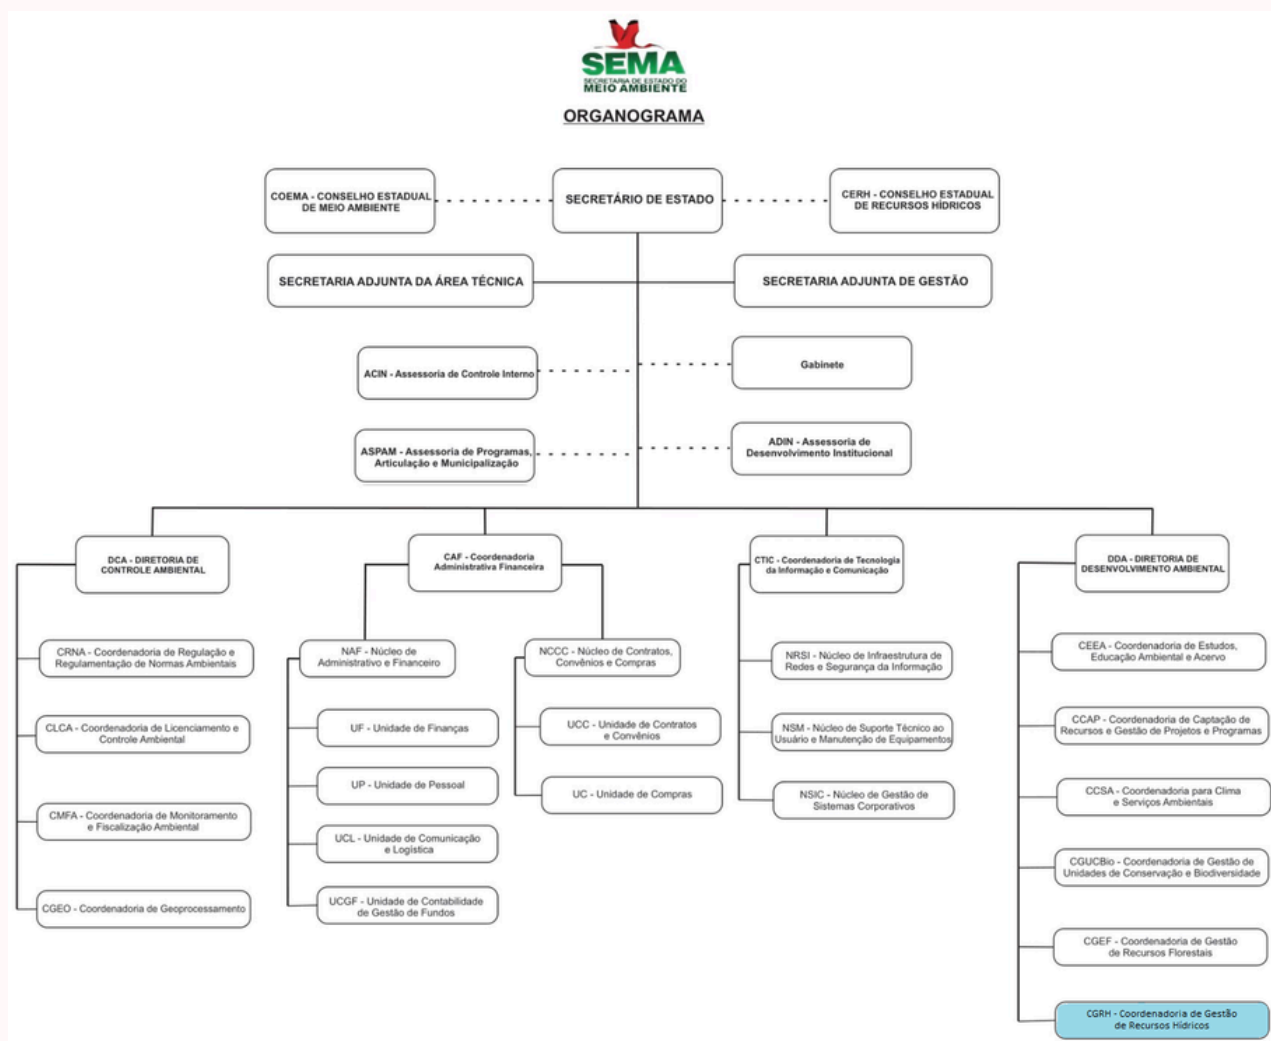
SEMA
SECRETARIA DE ESTADO DO MEIO AMBIENTE

ORGANOGRAMA

COEMA - CONSELHO ESTADUAL DE MEIO AMBIENTE

SECRETÁRIO DE ESTADO

CERH - CONSELHO ESTADUAL DE RECURSOS HÍDRICOS

SECRETARIA ADJUNTA DA ÁREA TÉCNICA

SECRETARIA ADJUNTA DE GESTÃO

ACIN - Assessoria de Controle Interno

Gabinete

ASPAM - Assessoria de Programas, Articulação e Municipalização

ADIN - Assessoria de Desenvolvimento Institucional

DCA - DIRETORIA DE CONTROLE AMBIENTAL

CRNA - Coordenadoria de Regulação e Regulamentação de Normas Ambientais

CLCA - Coordenadoria de Licenciamento e Controle Ambiental

CMFA - Coordenadoria de Monitoramento e Fiscalização Ambiental

CGEO - Coordenadoria de Geoprocessamento

CAF - Coordenadoria Administrativa Financeira

NAF - Núcleo de Administrativo e Financeiro

UF - Unidade de Finanças

UP - Unidade de Pessoal

UCL - Unidade de Comunicação e Logística

UCGF - Unidade de Contabilidade de Gestão de Fundos

NCCC - Núcleo de Contratos, Convênios e Compras

UCC - Unidade de Contratos e Convênios

UC - Unidade de Compras

CTIC - Coordenadoria de Tecnologia da Informação e Comunicação

NRSI - Núcleo de Infraestrutura de Redes e Segurança da Informação

NSM - Núcleo de Suporte Técnico ao Usuário e Manutenção de Equipamentos

NSIC - Núcleo de Gestão de Sistemas Corporativos

DDA - DIRETORIA DE DESENVOLVIMENTO AMBIENTAL

CEEA - Coordenadoria de Estudos, Educação Ambiental e Acervo

CCAP - Coordenadoria de Captação de Recursos e Gestão de Projetos e Programas

CCSA - Coordenadoria para Clima e Serviços Ambientais

CGUCBio - Coordenadoria de Gestão de Unidades de Conservação e Biodiversidade

CGEF - Coordenadoria de Gestão de Recursos Florestais

CGRH - Coordenadoria de Gestão de Recursos Hídricos